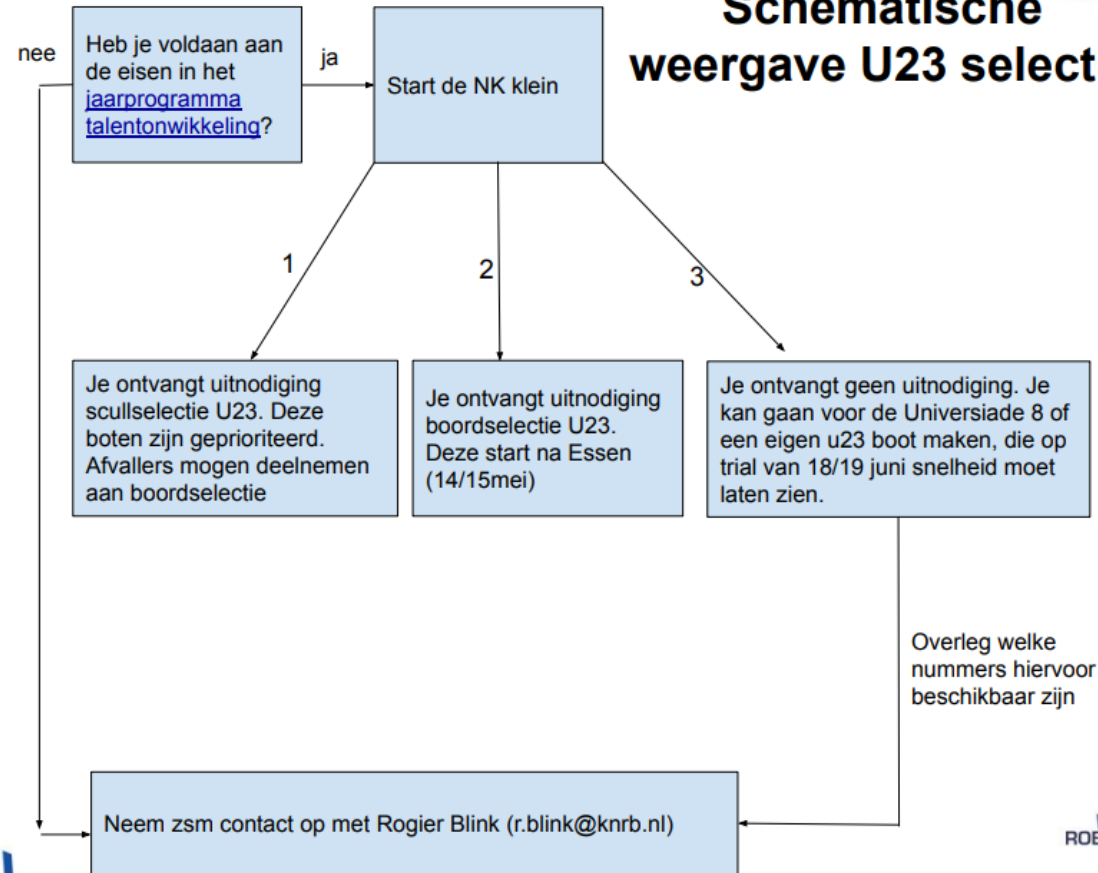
Schematische weergave U23 select

nee

Heb je voldaan aan de eisen in het jaarprogramma talentonwikkeling?

ja

Start de NK klein

1

2

3

Je ontvangt uitnodiging scullselectie U23. Deze boten zijn geprioriteerd. Afvallers mogen deelnemen aan boordselectie

Je ontvangt uitnodiging boordselectie U23. Deze start na Essen (14/15mei)

Je ontvangt geen uitnodiging. Je kan gaan voor de Universiade 8 of een eigen u23 boot maken, die op trial van 18/19 juni snelheid moet laten zien.

Overleg welke nummers hiervoor beschikbaar zijn

Neem zsm contact op met Rogier Blink (r.blink@knrb.nl)

ROE